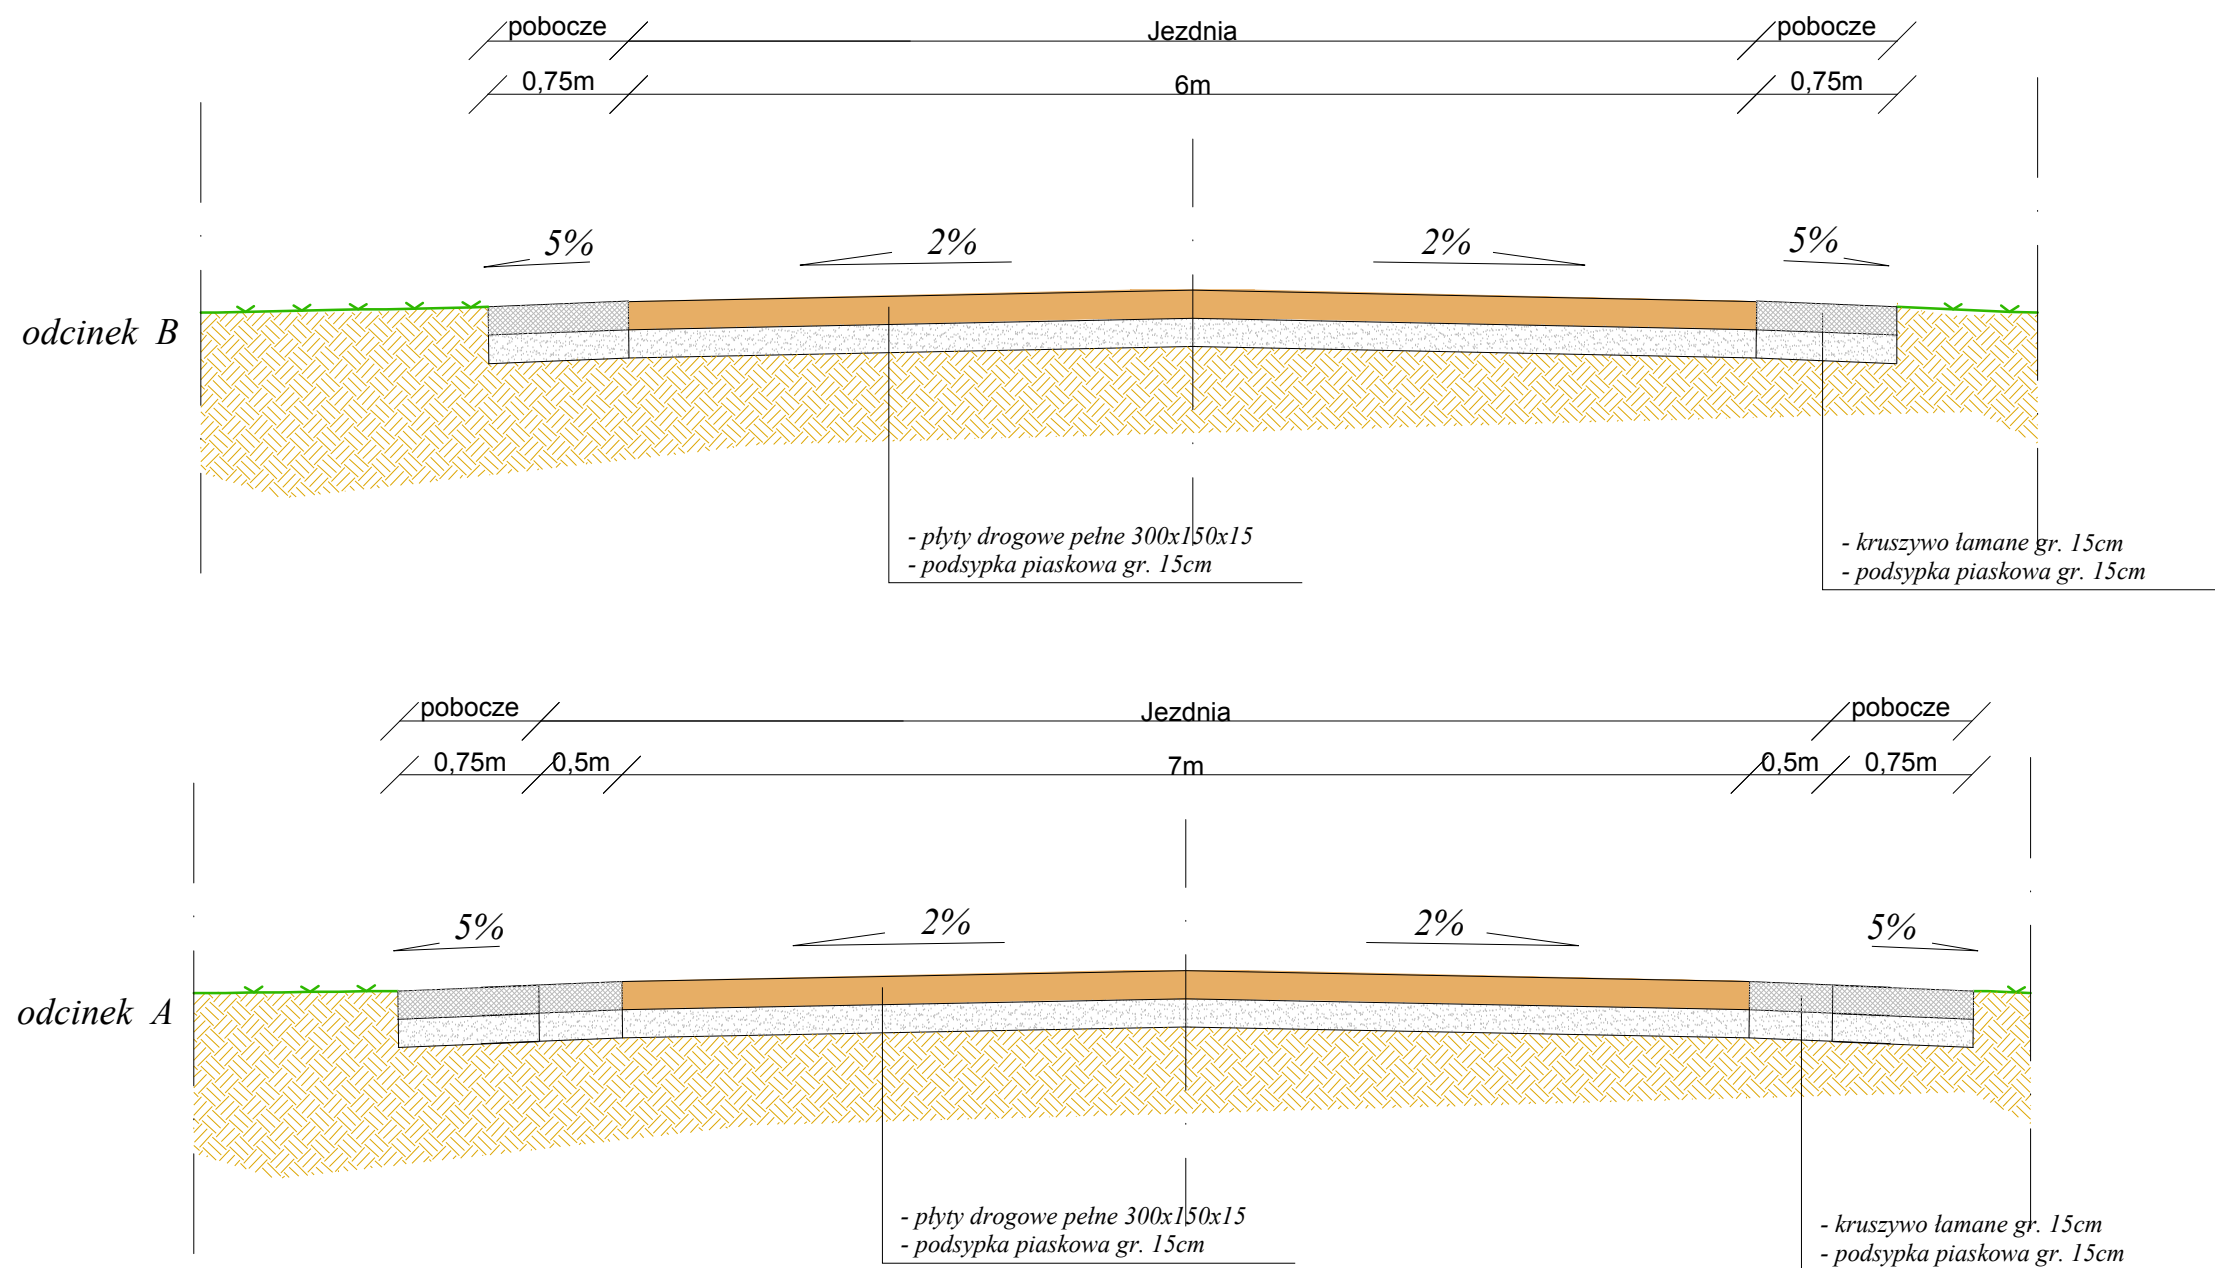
pobocze
Jezdnia
pobocze
0,75m
6m
0,75m

5%
2%
2%
5%

odcinek B

- płyty drogowe pełne 300x150x15
- podsypka piaskowa gr. 15cm

- kruszywo łamane gr. 15cm
- podsypka piaskowa gr. 15cm

pobocze
Jezdnia
pobocze
0,75m
0,5m
7m
0,5m
0,75m

5%
2%
2%
5%

odcinek A

- płyty drogowe pełne 300x150x15
- podsypka piaskowa gr. 15cm

- kruszywo łamane gr. 15cm
- podsypka piaskowa gr. 15cm